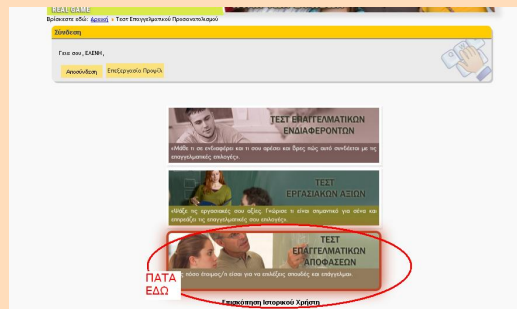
REAL GAME

Βρίσκεστε εδώ: Αρχική > Τεστ Επαγγελματικού Προσανατολισμού

Σύνδεση

Γεια σου, ΕΛΕΝΗ,

Αποσύνδεση

Επεξεργασία Προφίλ

ΤΕΣΤ ΕΠΑΓΓΕΛΜΑΤΙΚΩΝ ΕΝΔΙΑΦΕΡΟΝΤΩΝ

«Μάθε τι σε ενδιαφέρει και τι σου αρέσει και δες πώς αυτό συνδέεται με τις επαγγελματικές επιλογές»

ΤΕΣΤ ΕΡΓΑΣΙΑΚΩΝ ΑΞΙΩΝ

«Βρες τις εργασιακές σου αξίες. Γνώρισε τι είναι σημαντικό για σένα και επηρεάζει τις επαγγελματικές σου επιλογές»

ΤΕΣΤ ΕΠΑΓΓΕΛΜΑΤΙΚΩΝ ΑΠΟΦΑΣΕΩΝ

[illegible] πόσο έτοιμος/η είσαι για να επιλέξεις σπουδές και επάγγελμα»

ΠΑΤΑ ΕΔΩ

Επισκόπηση Ιστορικού Χρήστη